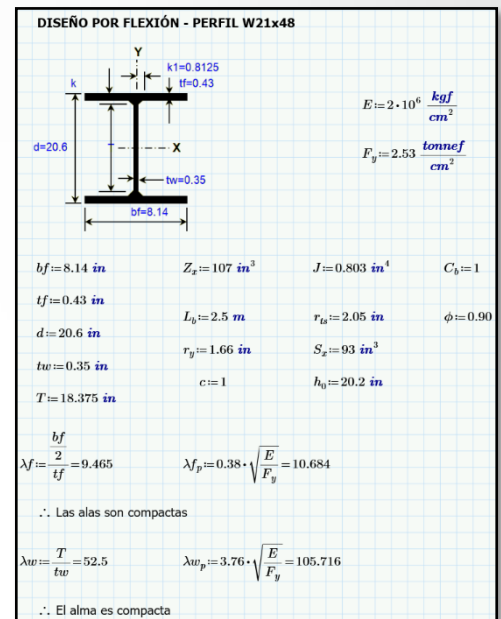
DISEÑO POR FLEXIÓN - PERFIL W21x48

Y

k1=0.8125

tf=0.43

k

d=20.6

X

tw=0.35

bf=8.14

$E:=2 \cdot 10^6 \frac{kgf}{cm^2}$

$F_y:=2.53 \frac{tonnef}{cm^2}$

$bf:=8.14\ in$ $Z_x:=107\ in^3$ $J:=0.803\ in^4$ $C_b:=1$

$tf:=0.43\ in$

$L_b:=2.5\ m$ $r_{ts}:=2.05\ in$ $\phi:=0.90$

$d:=20.6\ in$

$r_y:=1.66\ in$ $S_x:=93\ in^3$

$tw:=0.35\ in$

$c:=1$ $h_0:=20.2\ in$

$T:=18.375\ in$

$\lambda f:=\frac{\frac{bf}{2}}{tf}=9.465$ $\lambda f_p:=0.38 \cdot \sqrt{\frac{E}{F_y}}=10.684$

∴ Las alas son compactas

$\lambda w:=\frac{T}{tw}=52.5$ $\lambda w_p:=3.76 \cdot \sqrt{\frac{E}{F_y}}=105.716$

∴ El alma es compacta